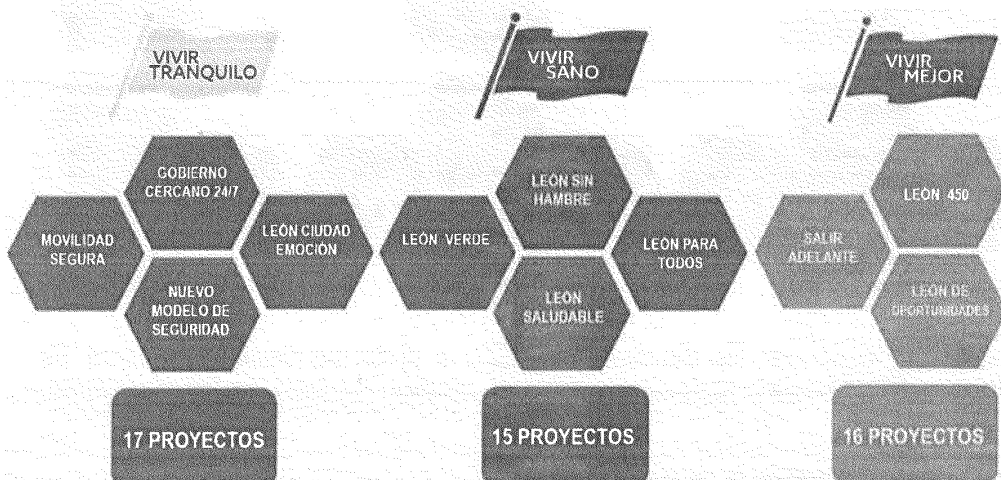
VIVIR TRANQUILO

GOBIERNO CERCANO 24/7

MOVILIDAD SEGURA

LEÓN CIUDAD EMOCIÓN

NUEVO MODELO DE SEGURIDAD

17 PROYECTOS

VIVIR SANO

LEÓN SIN HAMBRE

LEÓN VERDE

LEÓN PARA TODOS

LEÓN SALUDABLE

15 PROYECTOS

VIVIR MEJOR

LEÓN 450

SALIR ADELANTE

LEÓN DE OPORTUNIDADES

16 PROYECTOS